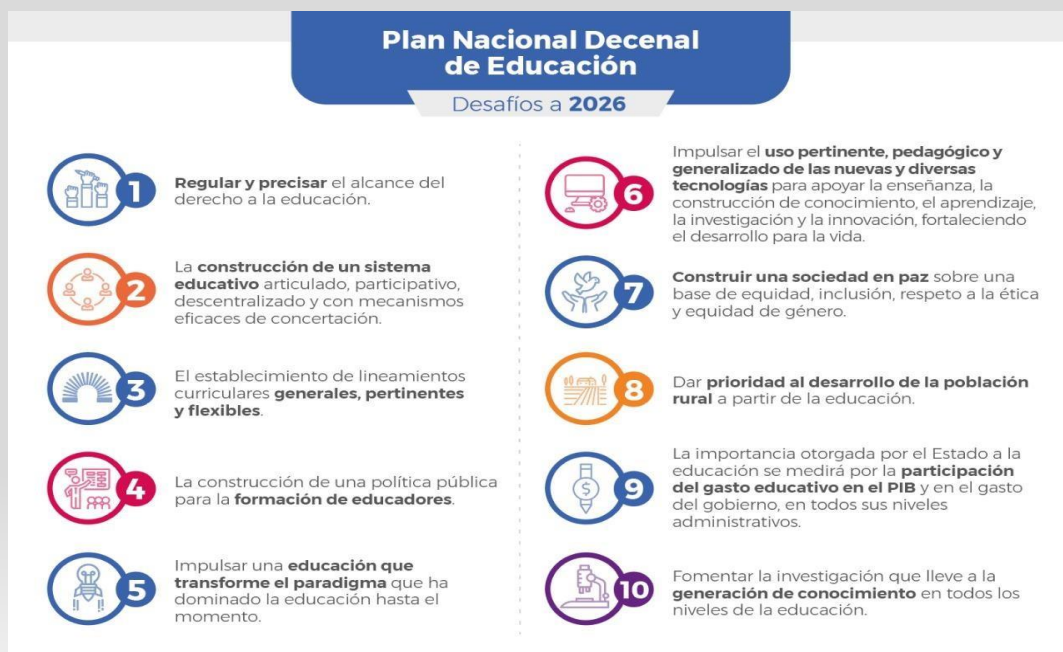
Plan Nacional Decenal de Educación

Desafíos a 2026

1 Regular y precisar el alcance del derecho a la educación.

2 La construcción de un sistema educativo articulado, participativo, descentralizado y con mecanismos eficaces de concertación.

3 El establecimiento de lineamientos curriculares generales, pertinentes y flexibles.

4 La construcción de una política pública para la formación de educadores.

5 Impulsar una educación que transforme el paradigma que ha dominado la educación hasta el momento.

6 Impulsar el uso pertinente, pedagógico y generalizado de las nuevas y diversas tecnologías para apoyar la enseñanza, la construcción de conocimiento, el aprendizaje, la investigación y la innovación, fortaleciendo el desarrollo para la vida.

7 Construir una sociedad en paz sobre una base de equidad, inclusión, respeto a la ética y equidad de género.

8 Dar prioridad al desarrollo de la población rural a partir de la educación.

9 La importancia otorgada por el Estado a la educación se medirá por la participación del gasto educativo en el PIB y en el gasto del gobierno, en todos sus niveles administrativos.

10 Fomentar la investigación que lleve a la generación de conocimiento en todos los niveles de la educación.